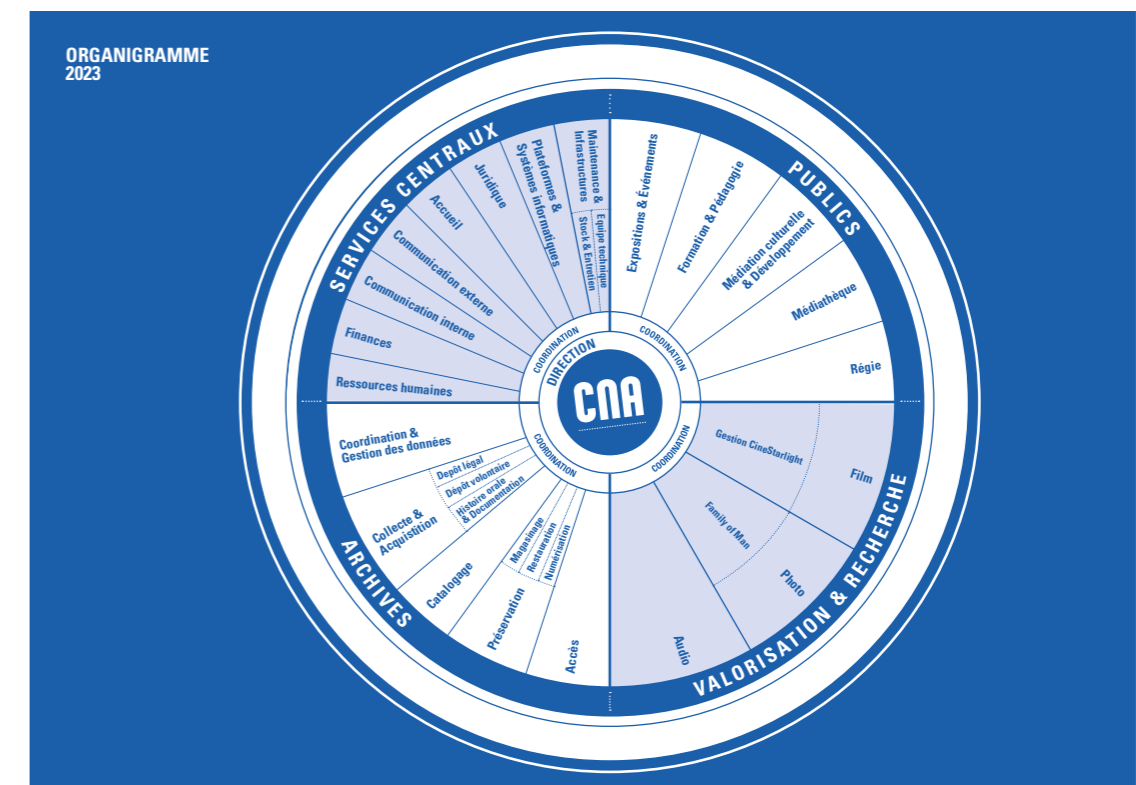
ORGANIGRAMME
2023

SERVICES CENTRAUX

Ressources humaines
Finances
Communication interne
Communication externe
Accueil
Juridique
Plateformes & Systèmes informatiques
Maintenance & Infrastructures
Equipe technique
Stock & Entretien

PUBLICS

Expositions & Événements
Formation & Pédagogie
Médiation culturelle & Développement
Médiathèque
Régie

VALORISATION & RECHERCHE

Gestion CinéStarlight
Film
Family of Man
Photo
Audio

ARCHIVES

Coordination & Gestion des données
Dépôt légal
Dépôt volontaire
Histoire orale & Documentation
Collecte & Acquisition
Catalogage
Magasinage
Restauration
Numérisation
Préservation
Accès

COORDINATION
DIRECTION
COORDINATION
COORDINATION
COORDINATION

CNA